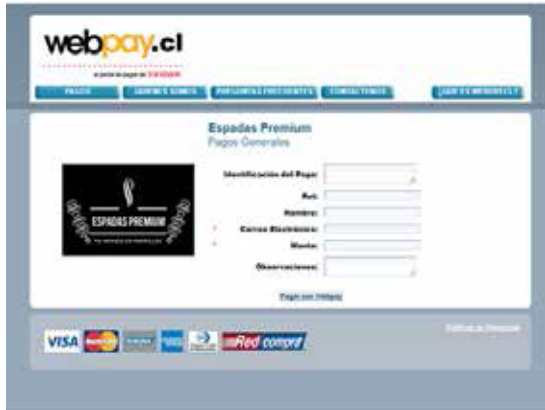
webpay.cl

el portal de pagos de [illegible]

PAGOS | CONÓZCANOS | PREGUNTAS FRECUENTES | CONTÁCTENOS | ¿QUÉ ES WEBPAY.CL?

Espadas Premium
Pagos Generales

ESPADAS PREMIUM

Identificación del Pago:
Rut:
Nombre:
* Correo Electrónico:
* Monto:
Observaciones:

Pagar con Webpay

VISA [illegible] Redcompra

Políticas de Privacidad